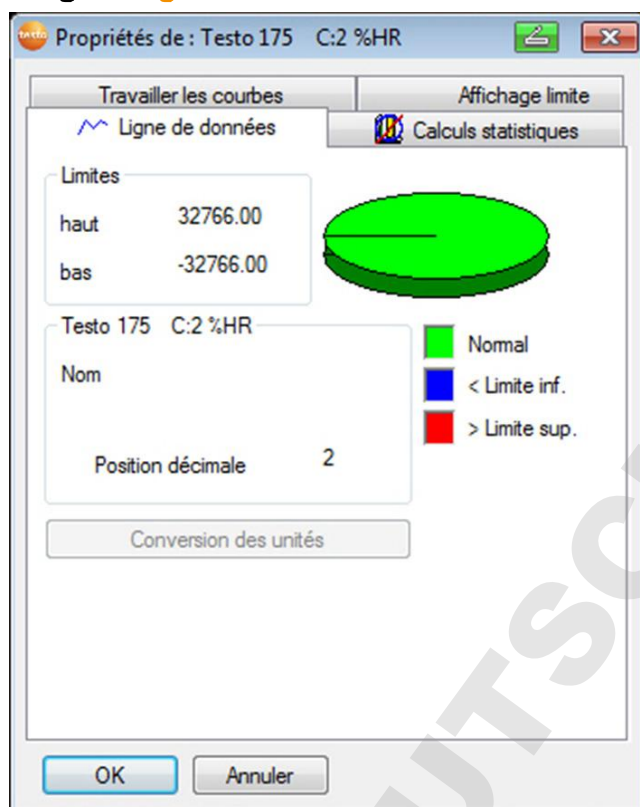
Propriétés de : Testo 175 C:2 %HR

Travailler les courbes
Affichage limite
Ligne de données
Calculs statistiques

Limites
haut 32766.00
bas -32766.00

Testo 175 C:2 %HR
Nom

Position décimale 2

Normal
< Limite inf.
> Limite sup.

Conversion des unités

OK
Annuler